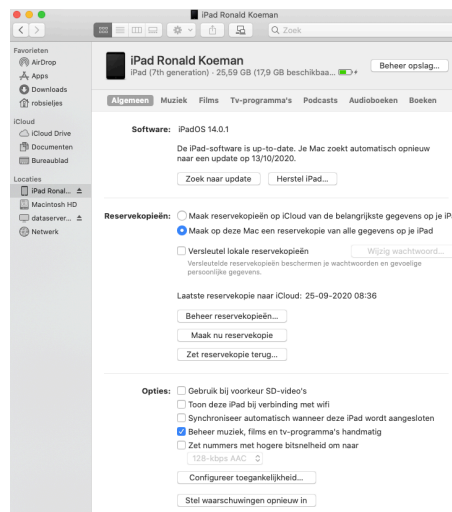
iPad Ronald Koeman

Zoek

Favorieten
AirDrop
Apps
Downloads
robsieljes

iCloud
iCloud Drive
Documenten
Bureaublad

Locaties
iPad Ronal...
Macintosh HD
dataserver...
Netwerk

iPad Ronald Koeman
iPad (7th generation) · 25,59 GB (17,9 GB beschikbaa...

Beheer opslag...

Algemeen Muziek Films Tv-programma's Podcasts Audioboeken Boeken

Software: iPadOS 14.0.1

De iPad-software is up-to-date. Je Mac zoekt automatisch opnieuw naar een update op 13/10/2020.

Zoek naar update Herstel iPad...

Reservekopieën: Maak reservekopieën op iCloud van de belangrijkste gegevens op je iP
Maak op deze Mac een reservekopie van alle gegevens op je iPad

Versleutel lokale reservekopieën Wijzig wachtwoord...
Versleutelde reservekopieën beschermen je wachtwoorden en gevoelige persoonlijke gegevens.

Laatste reservekopie naar iCloud: 25-09-2020 08:36

Beheer reservekopieën...
Maak nu reservekopie
Zet reservekopie terug...

Opties: Gebruik bij voorkeur SD-video's
Toon deze iPad bij verbinding met wifi
Synchroniseer automatisch wanneer deze iPad wordt aangesloten
Beheer muziek, films en tv-programma's handmatig
Zet nummers met hogere bitsnelheid om naar
128-kbps AAC

Configureer toegankelijkheid...

Stel waarschuwingen opnieuw in